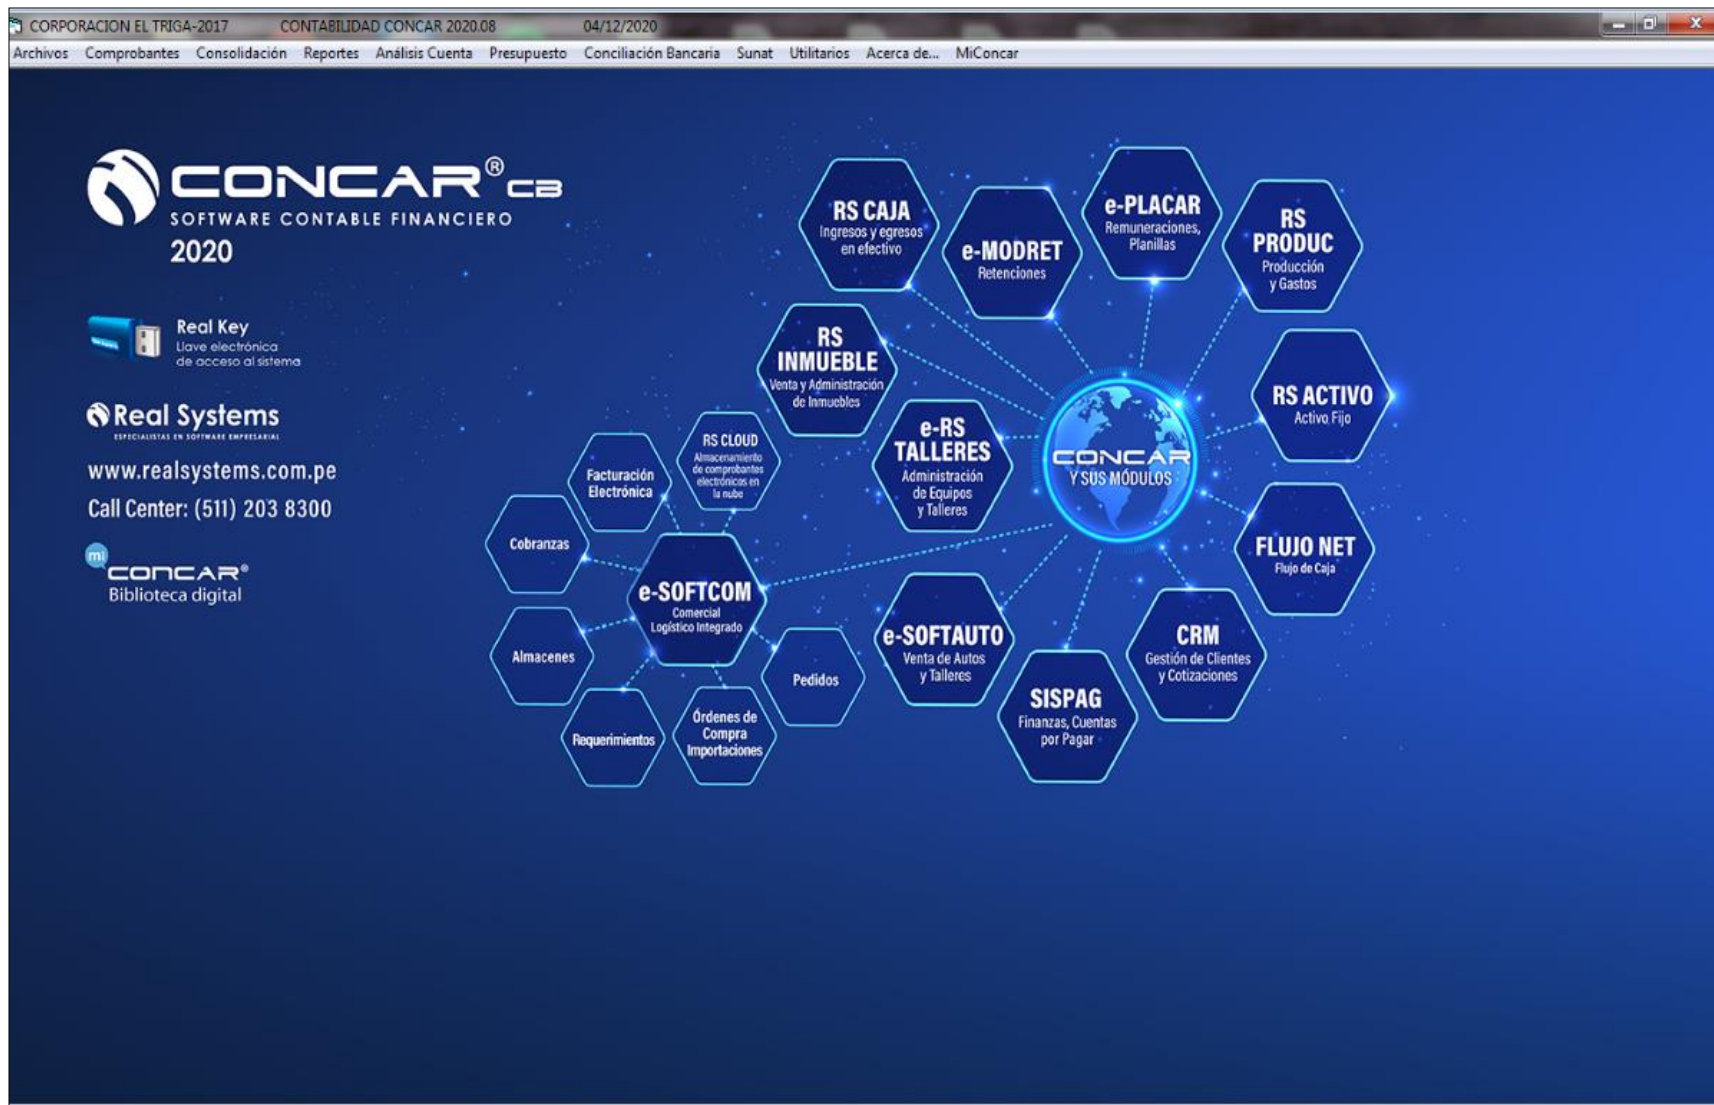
CORPORACION EL TRIGA-2017 CONTABILIDAD CONCAR 2020.08 04/12/2020

Archivos Comprobantes Consolidación Reportes Análisis Cuenta Presupuesto Conciliación Bancaria Sunat Utilitarios Acerca de... MiConcar

CONCAR® CB
SOFTWARE CONTABLE FINANCIERO
2020

Real Key
Llave electrónica de acceso al sistema

Real Systems
ESPECIALISTAS EN SOFTWARE EMPRESARIAL

www.realsystems.com.pe
Call Center: (511) 203 8300

mi CONCAR®
Biblioteca digital

RS CAJA
Ingresos y egresos en efectivo

e-MODRET
Retenciones

e-PLACAR
Remuneraciones, Planillas

RS PRODUC
Producción y Gastos

RS INMUEBLE
Venta y Administración de Inmuebles

e-RS TALLERES
Administración de Equipos y Talleres

CONCAR Y SUS MÓDULOS

RS ACTIVO
Activo Fijo

FLUJO NET
Flujo de Caja

RS CLOUD
Almacenamiento de comprobantes electrónicos en la nube

Facturación Electrónica

Cobranzas

e-SOFTCOM
Comercial Logístico Integrado

Almacenes

Pedidos

Requerimientos

Órdenes de Compra Importaciones

e-SOFTAUTO
Venta de Autos y Talleres

SISPAG
Finanzas, Cuentas por Pagar

CRM
Gestión de Clientes y Cotizaciones